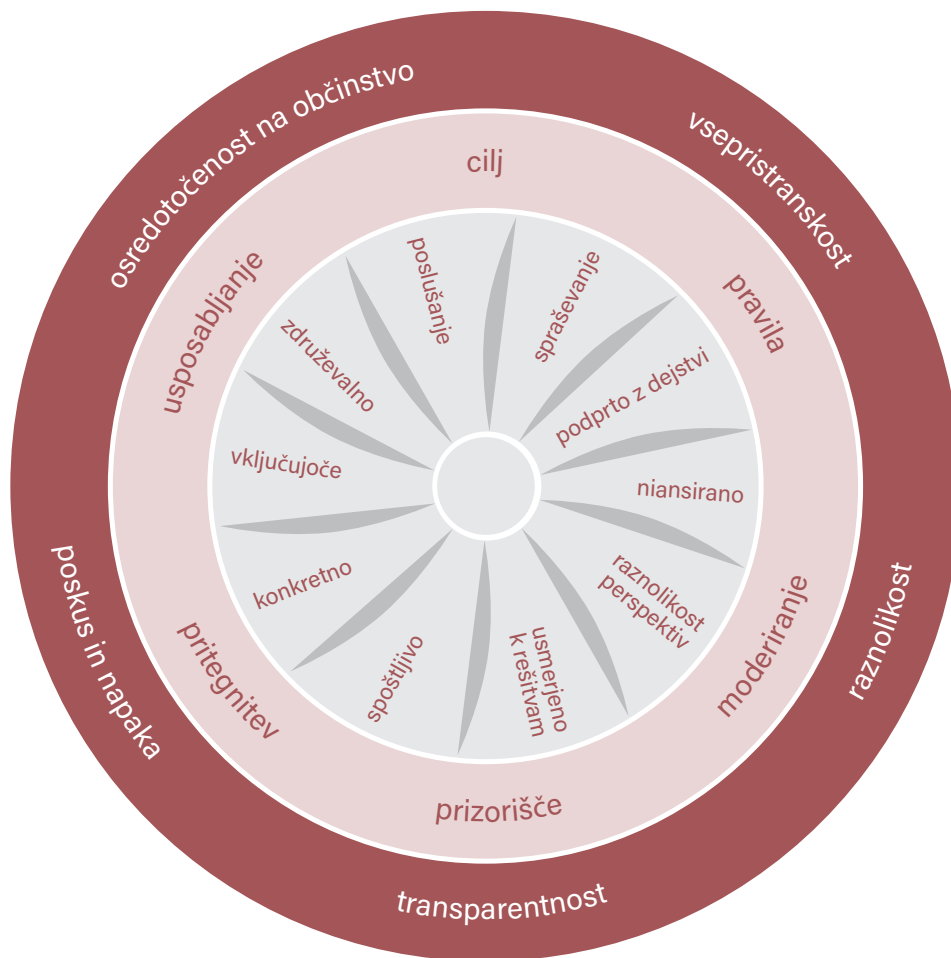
osredotočenost na občinstvo
vsepristranskost
raznolikost
transparentnost
poskus in napaka

cilj
pravila
moderiranje
prizorišče
pritegnitev
usposabljanje

poslušanje
spraševanje
podprto z dejstvi
niansirano
raznolikost perspektiv
usmerjeno k rešitvam
spoštljivo
konkretno
vključujoče
združevalno